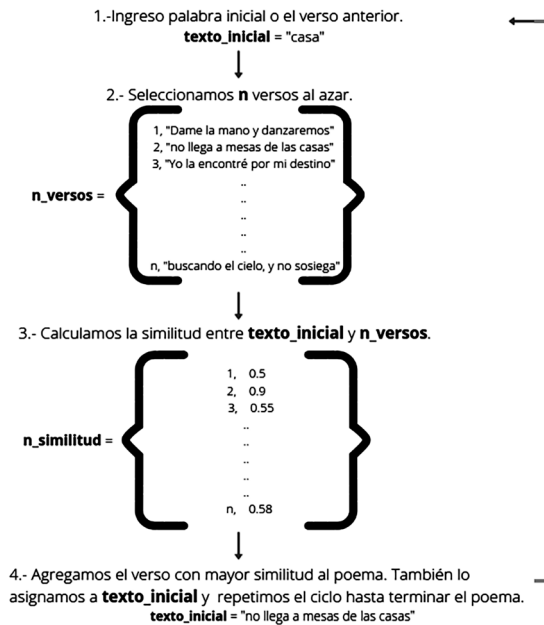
1.-Ingreso palabra inicial o el verso anterior.
**texto_inicial** = "casa"

2.- Seleccionamos **n** versos al azar.

**n_versos** =

1, "Dame la mano y danzaremos"
2, "no llega a mesas de las casas"
3, "Yo la encontré por mi destino"
..
..
..
..
..
..
n, "buscando el cielo, y no sosiega"

3.- Calculamos la similitud entre **texto_inicial** y **n_versos**.

**n_similitud** =

1, 0.5
2, 0.9
3, 0.55
..
..
..
..
..
..
n, 0.58

4.- Agregamos el verso con mayor similitud al poema. También lo asignamos a **texto_inicial** y repetimos el ciclo hasta terminar el poema.
**texto_inicial** = "no llega a mesas de las casas"